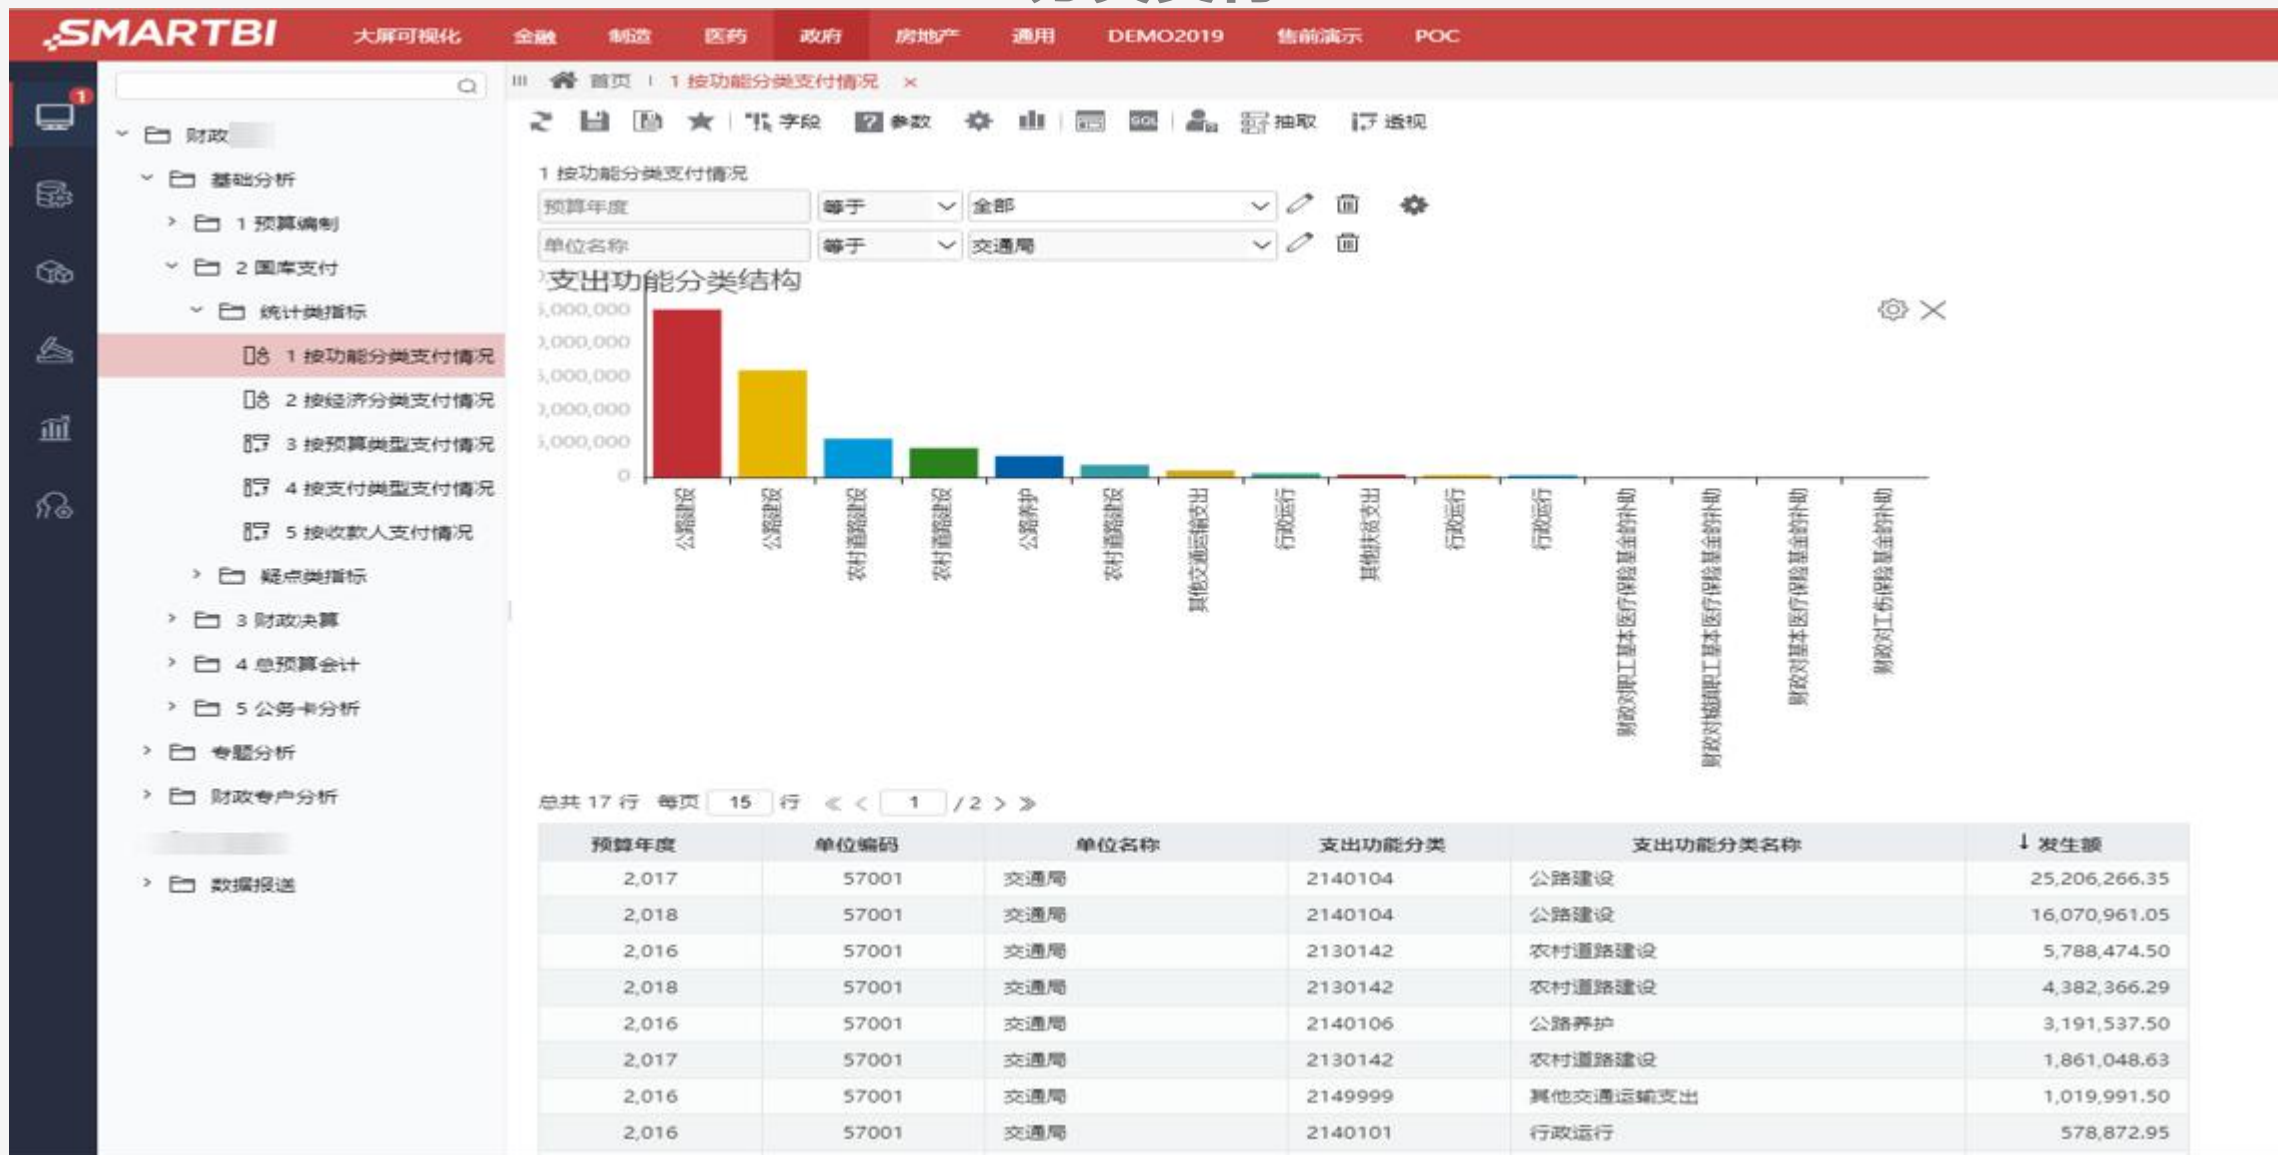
SMARTBI 大屏可视化 金融 制造 医药 政府 房地产 通用 DEMO2019 售前演示 POC

1

首页 | 1 按功能分类支付情况 ×

字段 参数 抽取 透视

财政
基础分析
1 预算编制
2 国库支付
统计类指标
1 按功能分类支付情况
2 按经济分类支付情况
3 按预算类型支付情况
4 按支付类型支付情况
5 按收款人支付情况
疑点类指标
3 财政决算
4 总预算会计
5 公务卡分析
专题分析
财政专户分析
数据报送

1 按功能分类支付情况

预算年度 等于 全部
单位名称 等于 交通局

支出功能分类结构

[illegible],000,000
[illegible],000,000
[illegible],000,000
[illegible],000,000
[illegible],000,000
0

公路建设 公路建设 农村道路建设 农村道路建设 公路养护 农村道路建设 其他交通运输支出 行政运行 其他扶贫支出 行政运行 行政运行 财政对职工基本医疗保险基金的补助 财政对城镇职工基本医疗保险基金的补助 财政对基本医疗保险基金的补助 财政对工伤保险基金的补助

总共 17 行 每页 15 行 1 / 2

| 预算年度 | 单位编码 | 单位名称 | 支出功能分类 | 支出功能分类名称 | ↓ 发生额 |
|---|---|---|---|---|---|
| 2,017 | 57001 | 交通局 | 2140104 | 公路建设 | 25,206,266.35 |
| 2,018 | 57001 | 交通局 | 2140104 | 公路建设 | 16,070,961.05 |
| 2,016 | 57001 | 交通局 | 2130142 | 农村道路建设 | 5,788,474.50 |
| 2,018 | 57001 | 交通局 | 2130142 | 农村道路建设 | 4,382,366.29 |
| 2,016 | 57001 | 交通局 | 2140106 | 公路养护 | 3,191,537.50 |
| 2,017 | 57001 | 交通局 | 2130142 | 农村道路建设 | 1,861,048.63 |
| 2,016 | 57001 | 交通局 | 2149999 | 其他交通运输支出 | 1,019,991.50 |
| 2,016 | 57001 | 交通局 | 2140101 | 行政运行 | 578,872.95 |